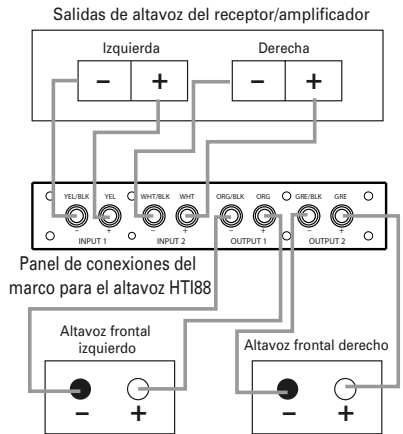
Salidas de altavoz del receptor/amplificador

Izquierda

– +

Derecha

– +

YEL/BLK YEL WHT/BLK WHT ORG/BLK ORG GRE/BLK GRE

– + – + – + – +

INPUT 1 INPUT 2 OUTPUT 1 OUTPUT 2

Panel de conexiones del marco para el altavoz HTI88

Altavoz frontal izquierdo

– +

Altavoz frontal derecho

– +